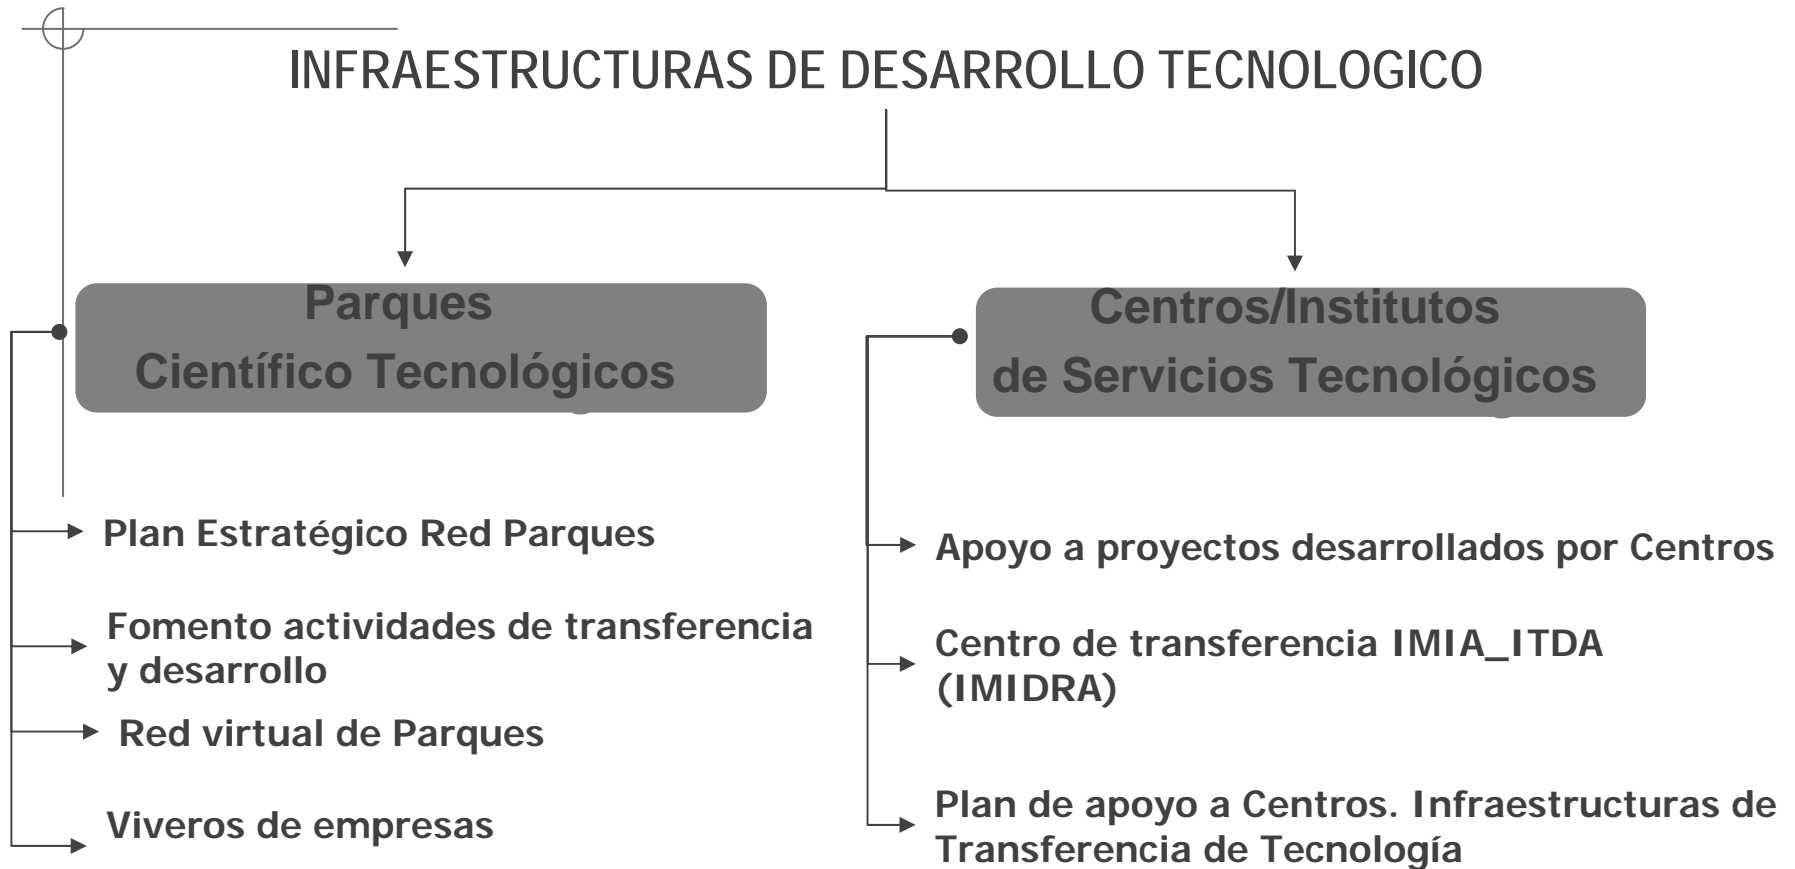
INFRAESTRUCTURAS DE DESARROLLO TECNOLOGICO

Parques
Científico Tecnológicos

Centros/Institutos
de Servicios Tecnológicos

Plan Estratégico Red Parques

Fomento actividades de transferencia y desarrollo

Red virtual de Parques

Viveros de empresas

Apoyo a proyectos desarrollados por Centros

Centro de transferencia IMIA_ITDA (IMIDRA)

Plan de apoyo a Centros. Infraestructuras de Transferencia de Tecnología